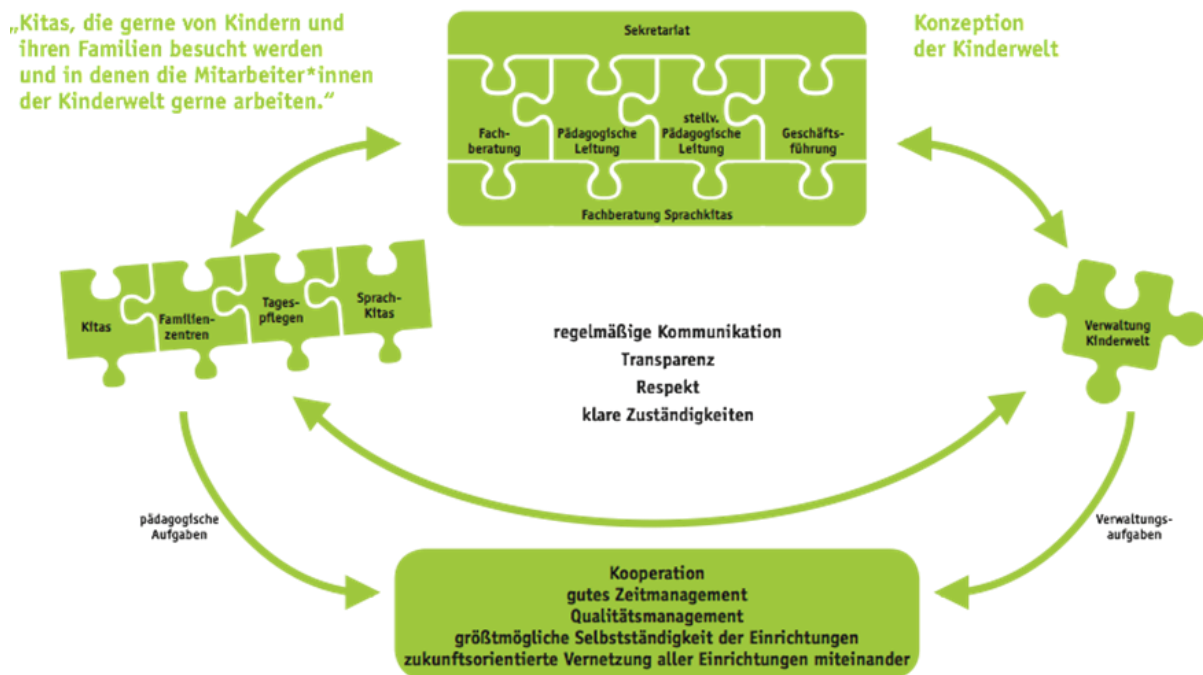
„Kitas, die gerne von Kindern und ihren Familien besucht werden und in denen die Mitarbeiter*innen der Kinderwelt gerne arbeiten.“

Sekretariat

Fachberatung

Pädagogische Leitung

stellv. Pädagogische Leitung

Geschäftsführung

Fachberatung Sprachkitas

Konzeption der Kinderwelt

Kitas

Familienzentren

Tagespflegen

Sprach-Kitas

regelmäßige Kommunikation
Transparenz
Respekt
klare Zuständigkeiten

Verwaltung Kinderwelt

pädagogische Aufgaben

Verwaltungsaufgaben

Kooperation
gutes Zeitmanagement
Qualitätsmanagement
größtmögliche Selbstständigkeit der Einrichtungen
zukunftsorientierte Vernetzung aller Einrichtungen miteinander